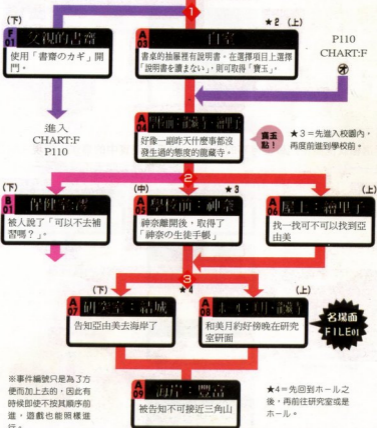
1

F 01 父親的書齋

使用「書齋のカギ」開門。

A 01 自宅

★2（上）

書桌的抽屜裡有說明書，在選擇項目上選擇「説明書を讀まない」，則可取得「寶玉」。

P110 CHART:F

オ

進入 CHART:F P110

A 02 學校前・通學路

好像一週時天什麼事都沒發生過的態度的龜龜寺。

寶玉點！

★3＝先進入校園內，再度回到學校前。

2

（下）

A 03 保健室

被人說了「可以不去補習嗎？」。

（中）

A 04 學校前・神社

★3

神奈關閉後，取得了「神奈の生徒手帳」

（上）

A 05 屋上・龜甲

找一找可不可以找到亞由美

3

（下）

A 07 研究室・話城

★4

告知亞由美去海岸了

A 06 ホール・川・話城

（上）

和美月約好傍晚在研究室研面

名場面 FILE 01

※事件編號只是為了方便而加上去的，因此有時候即使不按其順序前進，遊戲也能照樣進行。

A 08 海岸・豆高

被告知不可接近三角山

★4＝先回到ホール之後，再前往研究室或是ホール。